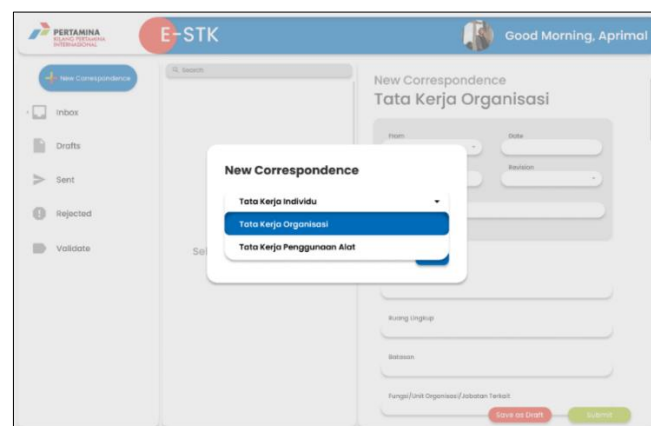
PERTAMINA KILANG PERTAMINA INTERNASIONAL

E-STK

Good Morning, Aprimal

+ New Correspondence

Inbox

Drafts

Sent

Rejected

Validate

Search

Sel

New Correspondence
Tata Kerja Organisasi

From

Date

Revision

New Correspondence

Tata Kerja Individu

Tata Kerja Organisasi

Tata Kerja Penggunaan Alat

Ruang Lingkup

Batasan

Fungsi/Unit Organisasi/Jabatan Terkait

Save as Draft

Submit